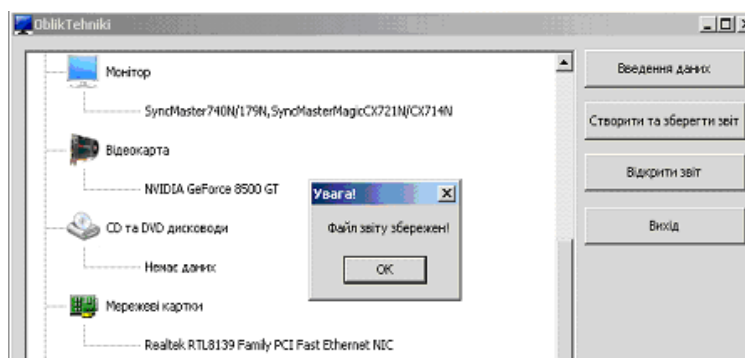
OblikTehniki

Монітор

SyncMaster740N/179N,SyncMasterMagicCX721N/CX714N

Відеокарта

NVIDIA GeForce 8500 GT

CD та DVD дисководи

Немає даних

Мережеві картки

Realtek RTL8139 Family PCI Fast Ethernet NIC

Увага!

Файл звіту збережен!

OK

Введення даних

Створити та зберегти звіт

Відкрити звіт

Вихід